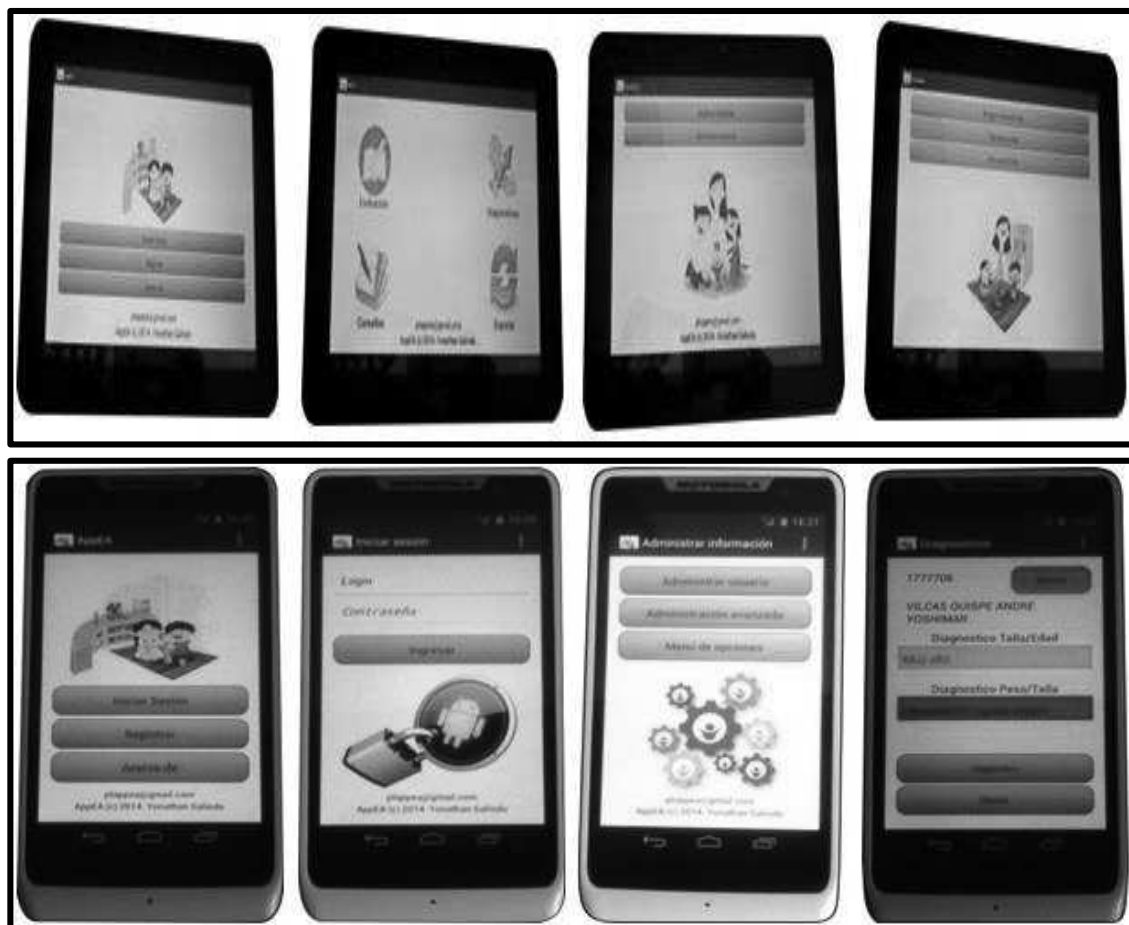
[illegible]

Evaluación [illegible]

Consultas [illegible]

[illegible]

AppEA

Iniciar Sesion

Registrar

Acerca de

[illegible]@gmail.com
AppEA (c) 2014. Yonathan Salcedo

Iniciar sesión

Login

Contraseña

Ingresar

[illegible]@gmail.com
AppEA (c) 2014. Yonathan Salcedo

Administrar información

Administrar usuario

Administración avanzada

Menú de opciones

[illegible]@gmail.com
AppEA (c) 2014. Yonathan Salcedo

Diagnostico

1777706

VILCAS QUISPE ANDRE YOSHIMAR

Diagnostico Talla/Edad

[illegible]

Diagnostico Peso/Talla

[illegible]